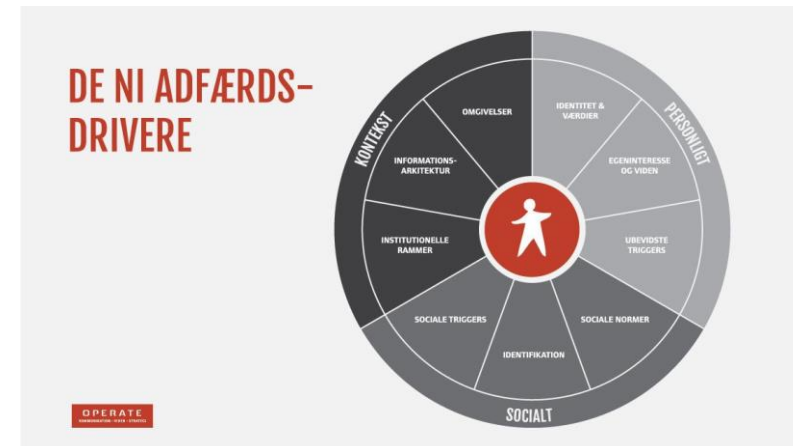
DE NI ADFÆRDSDRIVERE

KONTEKST

PERSONLIGT

SOCIALT

OMGIVELSER

INFORMATIONSARKITEKTUR

INSTITUTIONELLE RAMMER

IDENTITET & VÆRDIER

EGENINTERESSE OG VIDEN

UBEVIDSTE TRIGGERS

SOCIALE NORMER

IDENTIFIKATION

SOCIALE TRIGGERS

OPERATE
KOMMUNIKATION · VIDEN · STRATEGI